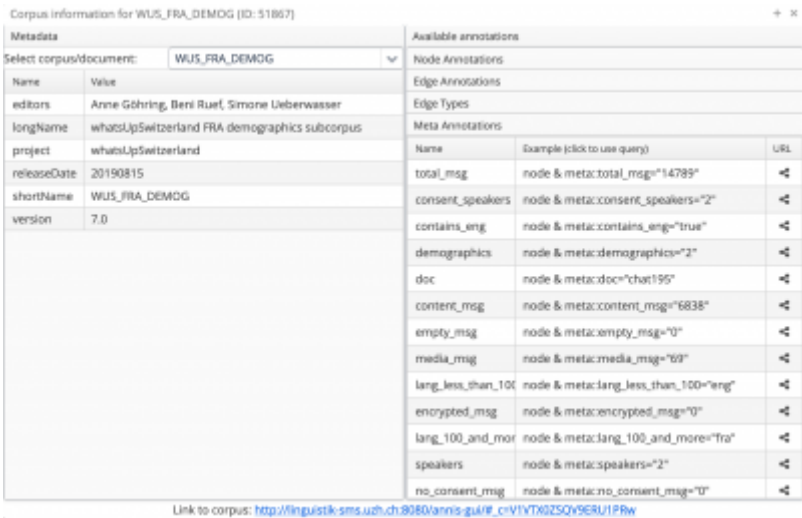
Corpus information for WUS_FRA_DEMOG (ID: 51867)

+ ×

Metadata

Select corpus/document: WUS_FRA_DEMOG

| Name | Value |
|---|---|
| editors | Anne Göhring, Beni Ruef, Simone Ueberwasser |
| longName | whatsUpSwitzerland FRA demographics subcorpus |
| project | whatsUpSwitzerland |
| releaseDate | 20190815 |
| shortName | WUS_FRA_DEMOG |
| version | 7.0 |

Available annotations

Node Annotations

Edge Annotations

Edge Types

Meta Annotations

| Name | Example (click to use query) | URL |
|---|---|---|
| total_msg | node & meta::total_msg="14789" | |
| consent_speakers | node & meta::consent_speakers="2" | |
| contains_eng | node & meta::contains_eng="true" | |
| demographics | node & meta::demographics="2" | |
| doc | node & meta::doc="chat195" | |
| content_msg | node & meta::content_msg="6838" | |
| empty_msg | node & meta::empty_msg="0" | |
| media_msg | node & meta::media_msg="69" | |
| lang_less_than_100 | node & meta::lang_less_than_100="eng" | |
| encrypted_msg | node & meta::encrypted_msg="0" | |
| lang_100_and_mor | node & meta::lang_100_and_more="fra" | |
| speakers | node & meta::speakers="2" | |
| no_consent_msg | node & meta::no_consent_msg="0" | |

Link to corpus: http://linguistik-sms.uzh.ch:8080/annis-gui/#_c=V1VTX0ZSQV9ERU1PRw